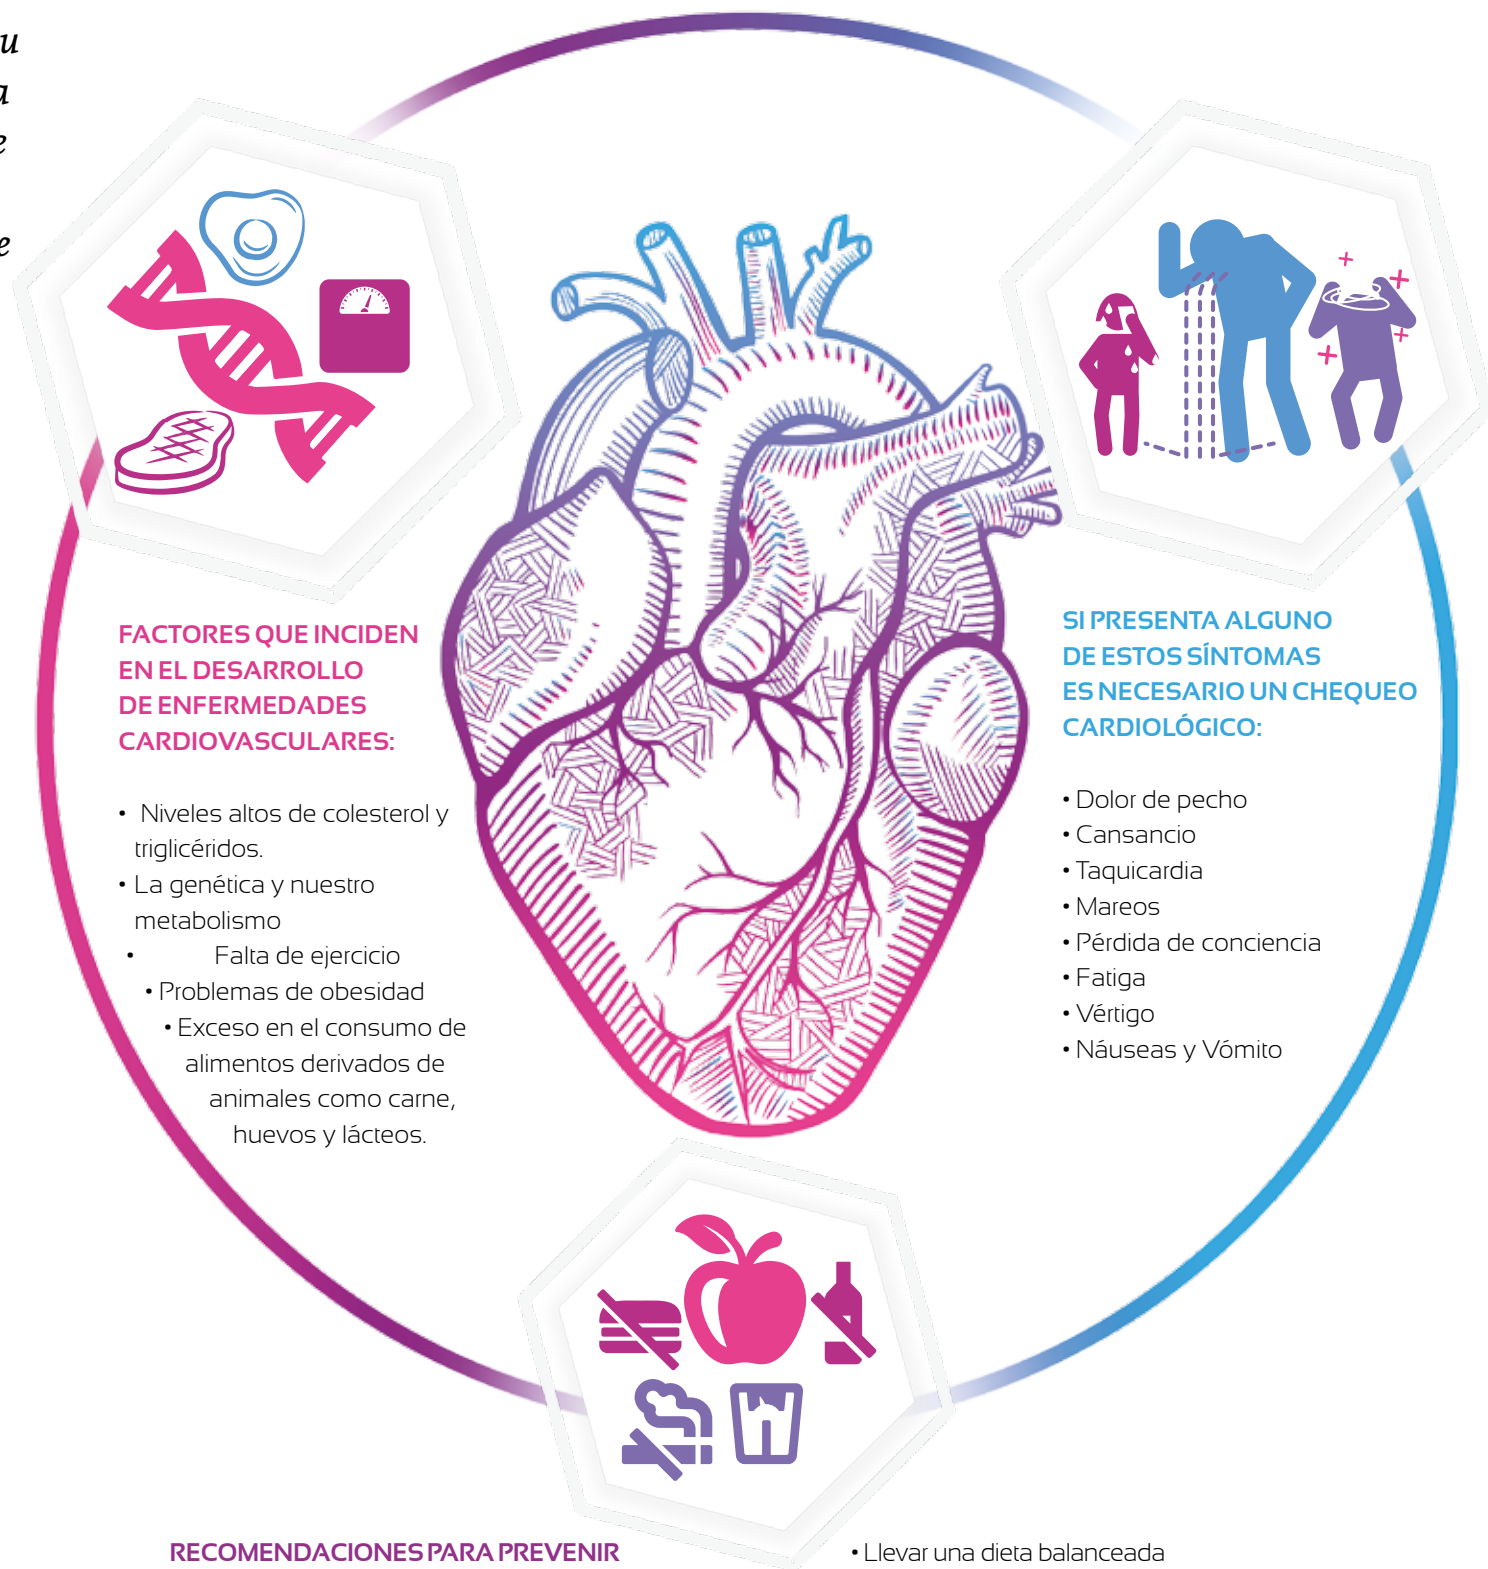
u
a
e
e

FACTORES QUE INCIDEN EN EL DESARROLLO DE ENFERMEDADES CARDIOVASCULARES:

• Niveles altos de colesterol y triglicéridos.
• La genética y nuestro metabolismo
• Falta de ejercicio
• Problemas de obesidad
• Exceso en el consumo de alimentos derivados de animales como carne, huevos y lácteos.

SI PRESENTA ALGUNO DE ESTOS SÍNTOMAS ES NECESARIO UN CHEQUEO CARDIOLÓGICO:

• Dolor de pecho
• Cansancio
• Taquicardia
• Mareos
• Pérdida de conciencia
• Fatiga
• Vértigo
• Náuseas y Vómito

RECOMENDACIONES PARA PREVENIR

• Llevar una dieta balanceada